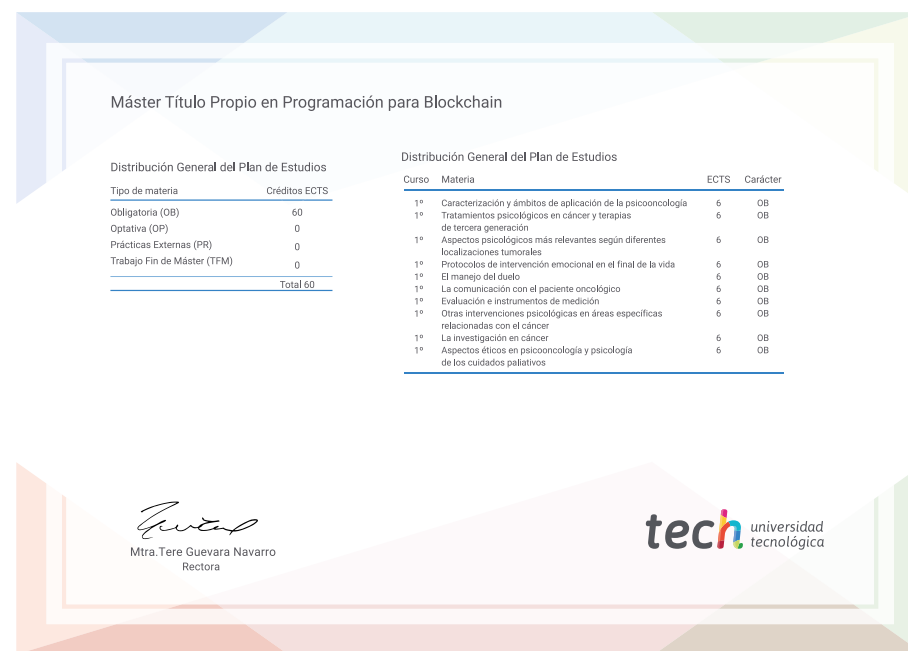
Máster Título Propio en Programación para Blockchain

Distribución General del Plan de Estudios

| Tipo de materia | Créditos ECTS |
|---|---|
| Obligatoria (OB) | 60 |
| Optativa (OP) | 0 |
| Prácticas Externas (PR) | 0 |
| Trabajo Fin de Máster (TFM) | 0 |
| | Total 60 |

Distribución General del Plan de Estudios

| Curso | Materia | ECTS | Carácter |
|---|---|---|---|
| 1º | Caracterización y ámbitos de aplicación de la psicooncología | 6 | OB |
| 1º | Tratamientos psicológicos en cáncer y terapias de tercera generación | 6 | OB |
| 1º | Aspectos psicológicos más relevantes según diferentes localizaciones tumorales | 6 | OB |
| 1º | Protocolos de intervención emocional en el final de la vida | 6 | OB |
| 1º | El manejo del duelo | 6 | OB |
| 1º | La comunicación con el paciente oncológico | 6 | OB |
| 1º | Evaluación e instrumentos de medición | 6 | OB |
| 1º | Otras intervenciones psicológicas en áreas específicas relacionadas con el cáncer | 6 | OB |
| 1º | La investigación en cáncer | 6 | OB |
| 1º | Aspectos éticos en psicooncología y psicología de los cuidados paliativos | 6 | OB |

Mtra.Tere Guevara Navarro
Rectora

tech universidad tecnológica